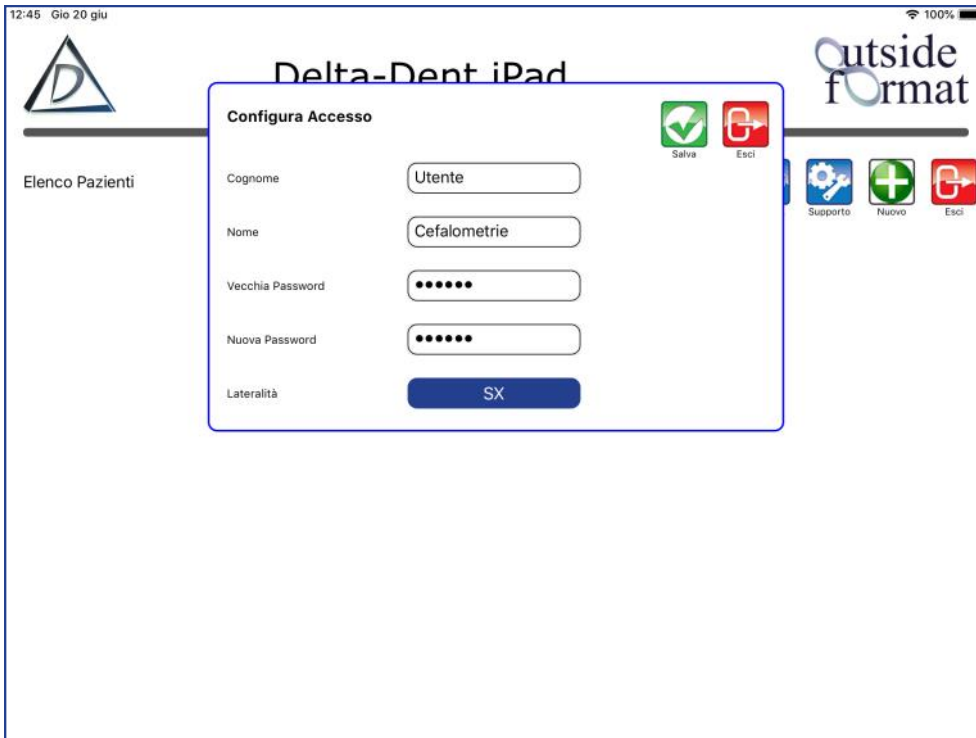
12:45 Gio 20 giu

100%

Delta-Dent iPad

Outside format

Elenco Pazienti

Supporto

Nuovo

Esci

Configura Accesso

Salva

Esci

Cognome

Utente

Nome

Cefalometrie

Vecchia Password

••••••

Nuova Password

••••••

Lateralità

SX